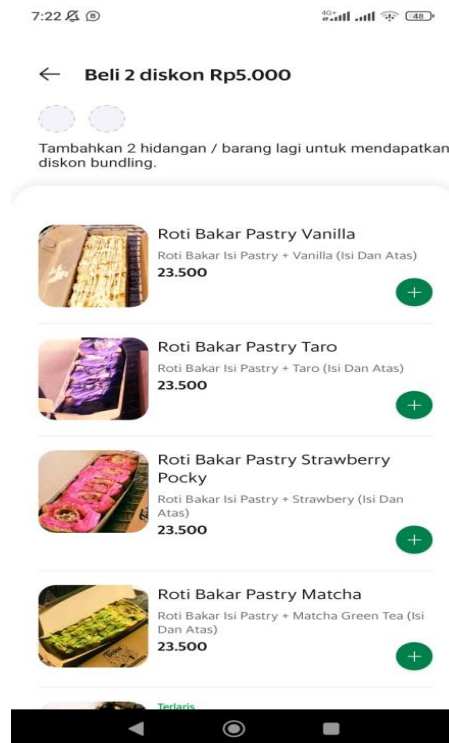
7:22

4G 48

← Beli 2 diskon Rp5.000

Tambahkan 2 hidangan / barang lagi untuk mendapatkan diskon bundling.

Roti Bakar Pastry Vanilla
Roti Bakar Isi Pastry + Vanilla (Isi Dan Atas)
23.500

Roti Bakar Pastry Taro
Roti Bakar Isi Pastry + Taro (Isi Dan Atas)
23.500

Roti Bakar Pastry Strawberry Pocky
Roti Bakar Isi Pastry + Strawbery (Isi Dan Atas)
23.500

Roti Bakar Pastry Matcha
Roti Bakar Isi Pastry + Matcha Green Tea (Isi Dan Atas)
23.500

Terlaris